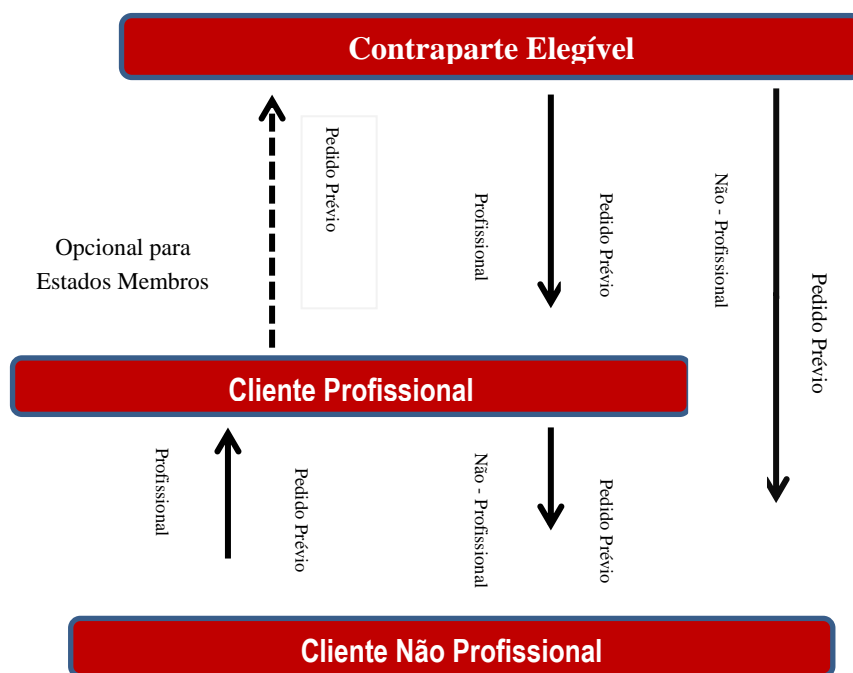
Contraparte Elegível

Pedido Prévio

Opcional para Estados Membros

Profissional

Pedido Prévio

Não - Profissional

Pedido Prévio

Cliente Profissional

Profissional

Pedido Prévio

Não - Profissional

Pedido Prévio

Cliente Não Profissional